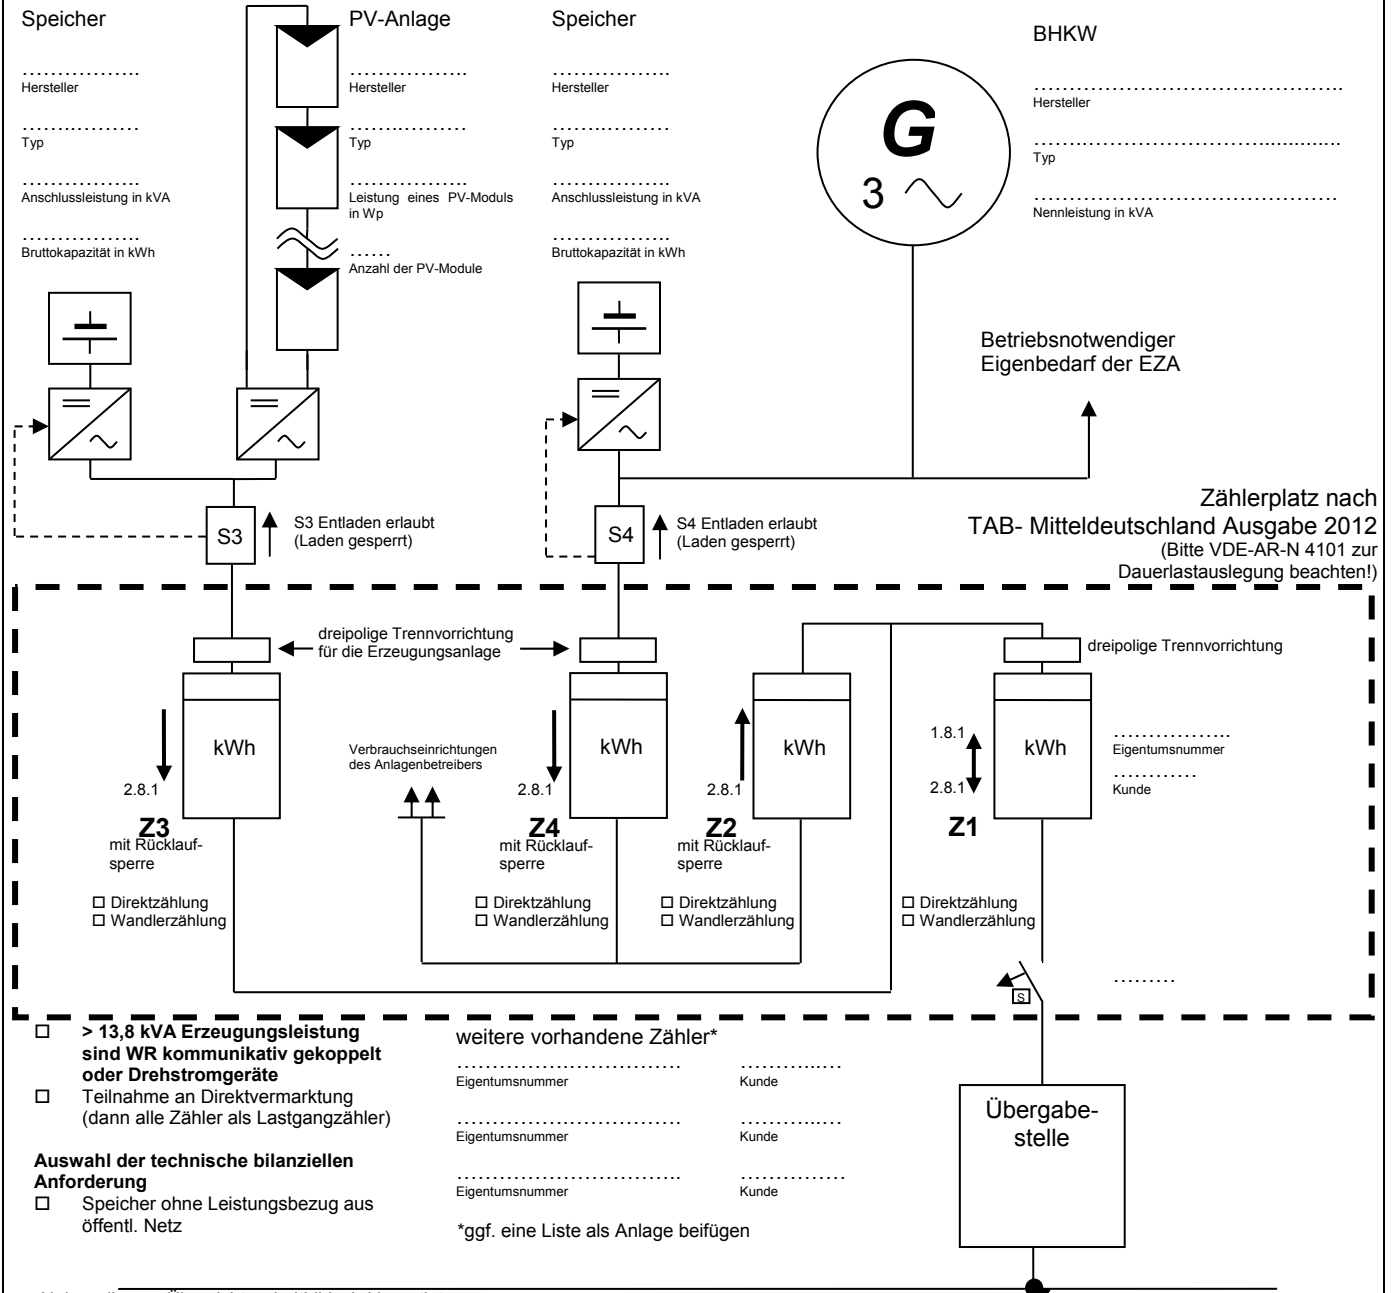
Speicher

…………….
Hersteller

…………….
Typ

…………….
Anschlussleistung in kVA

…………….
Bruttokapazität in kWh

PV-Anlage

…………….
Hersteller

…………….
Typ

…………….
Leistung eines PV-Moduls in Wp

……
Anzahl der PV-Module

Speicher

…………….
Hersteller

…………….
Typ

…………….
Anschlussleistung in kVA

…………….
Bruttokapazität in kWh

BHKW

G

3 ~

…………………………
Hersteller

…………………………
Typ

…………………………
Nennleistung in kVA

Betriebsnotwendiger Eigenbedarf der EZA

S3

S3 Entladen erlaubt (Laden gesperrt)

S4

S4 Entladen erlaubt (Laden gesperrt)

Zählerplatz nach TAB- Mitteldeutschland Ausgabe 2012
(Bitte VDE-AR-N 4101 zur Dauerlastauslegung beachten!)

dreipolige Trennvorrichtung für die Erzeugungsanlage

dreipolige Trennvorrichtung

kWh

2.8.1

Z3
mit Rücklaufsperre

☐ Direktzählung
☐ Wandlerzählung

Verbrauchseinrichtungen des Anlagenbetreibers

kWh

2.8.1

Z4
mit Rücklaufsperre

☐ Direktzählung
☐ Wandlerzählung

kWh

2.8.1

Z2
mit Rücklaufsperre

☐ Direktzählung
☐ Wandlerzählung

1.8.1

kWh

2.8.1

Z1

…………….
Eigentumsnummer

…………
Kunde

☐ Direktzählung
☐ Wandlerzählung

………

S

☐ > 13,8 kVA Erzeugungsleistung sind WR kommunikativ gekoppelt oder Drehstromgeräte
☐ Teilnahme an Direktvermarktung (dann alle Zähler als Lastgangzähler)

Auswahl der technische bilanziellen Anforderung
☐ Speicher ohne Leistungsbezug aus öffentl. Netz

weitere vorhandene Zähler*

……………………………
Eigentumsnummer

…………
Kunde

……………………………
Eigentumsnummer

…………
Kunde

……………………………
Eigentumsnummer

…………
Kunde

*ggf. eine Liste als Anlage beifügen

Übergabestelle